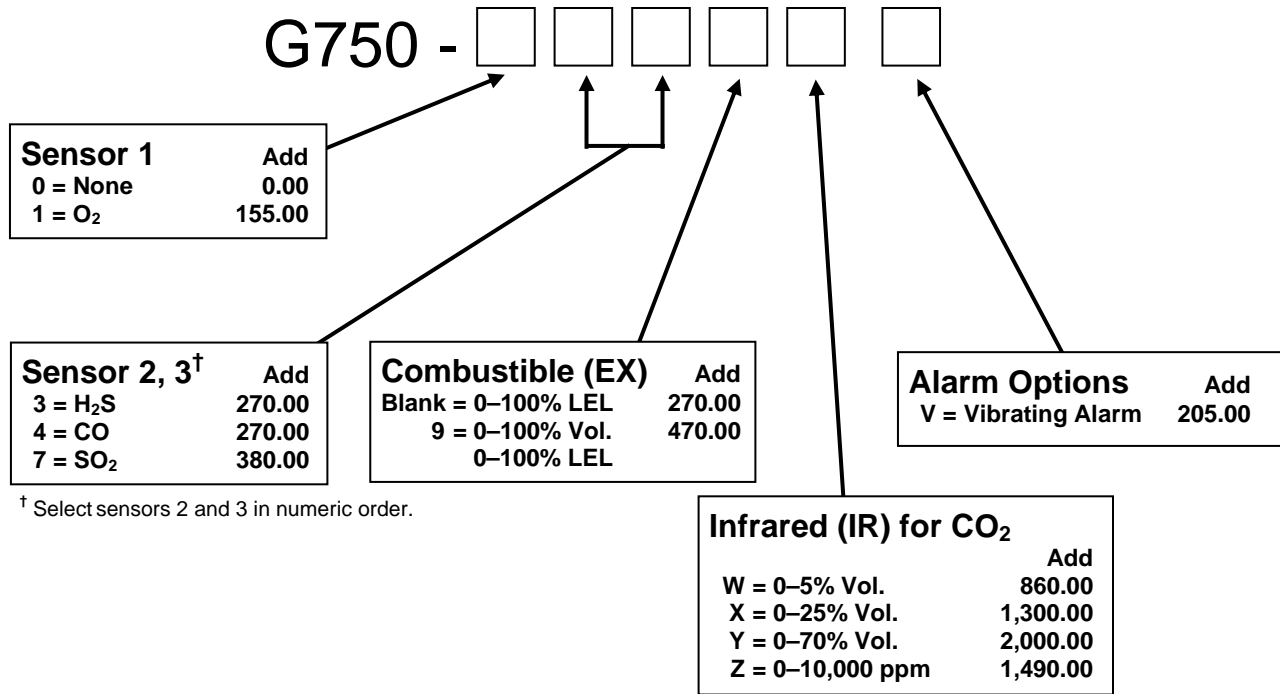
G750 -

Sensor 1 Add
0 = None 0.00
1 = $O_2$ 155.00

Sensor 2, 3† Add
3 = $H_2S$ 270.00
4 = CO 270.00
7 = $SO_2$ 380.00

† Select sensors 2 and 3 in numeric order.

Combustible (EX) Add
Blank = 0–100% LEL 270.00
9 = 0–100% Vol. 470.00
0–100% LEL

Alarm Options Add
V = Vibrating Alarm 205.00

Infrared (IR) for $CO_2$
Add
W = 0–5% Vol. 860.00
X = 0–25% Vol. 1,300.00
Y = 0–70% Vol. 2,000.00
Z = 0–10,000 ppm 1,490.00